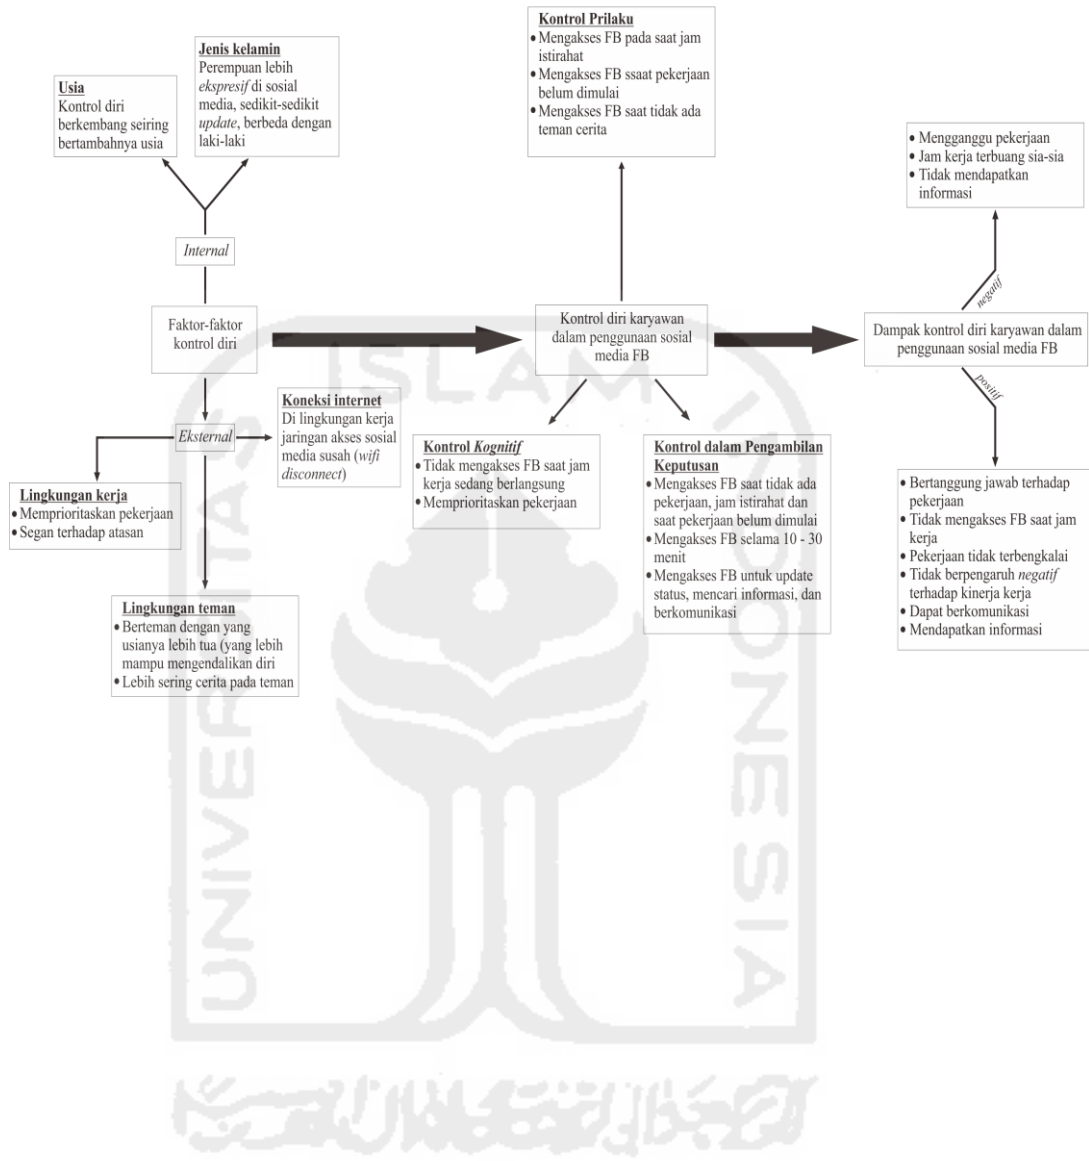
Usia
Kontrol diri berkembang seiring bertambahnya usia

Jenis kelamin
Perempuan lebih ekspresif di sosial media, sedikit-sedikit update, berbeda dengan laki-laki

Internal

Faktor-faktor kontrol diri

Eksternal

Koneksi internet
Di lingkungan kerja jaringan akses sosial media susah (wifi disconnect)

Lingkungan kerja
• Memprioritaskan pekerjaan
• Segan terhadap atasan

Lingkungan teman
• Berteman dengan yang usianya lebih tua (yang lebih mampu mengendalikan diri
• Lebih sering cerita pada teman

Kontrol Prilaku
• Mengakses FB pada saat jam istirahat
• Mengakses FB ssaat pekerjaan belum dimulai
• Mengakses FB saat tidak ada teman cerita

Kontrol diri karyawan dalam penggunaan sosial media FB

Kontrol Kognitif
• Tidak mengakses FB saat jam kerja sedang berlangsung
• Memprioritaskan pekerjaan

Kontrol dalam Pengambilan Keputusan
• Mengakses FB saat tidak ada pekerjaan, jam istirahat dan saat pekerjaan belum dimulai
• Mengakses FB selama 10 - 30 menit
• Mengakses FB untuk update status, mencari informasi, dan berkomunikasi

• Mengganggu pekerjaan
• Jam kerja terbuang sia-sia
• Tidak mendapatkan informasi

negatif

Dampak kontrol diri karyawan dalam penggunaan sosial media FB

positif

• Bertanggung jawab terhadap pekerjaan
• Tidak mengakses FB saat jam kerja
• Pekerjaan tidak terbengkalai
• Tidak berpengaruh negatif terhadap kinerja kerja
• Dapat berkomunikasi
• Mendapatkan informasi